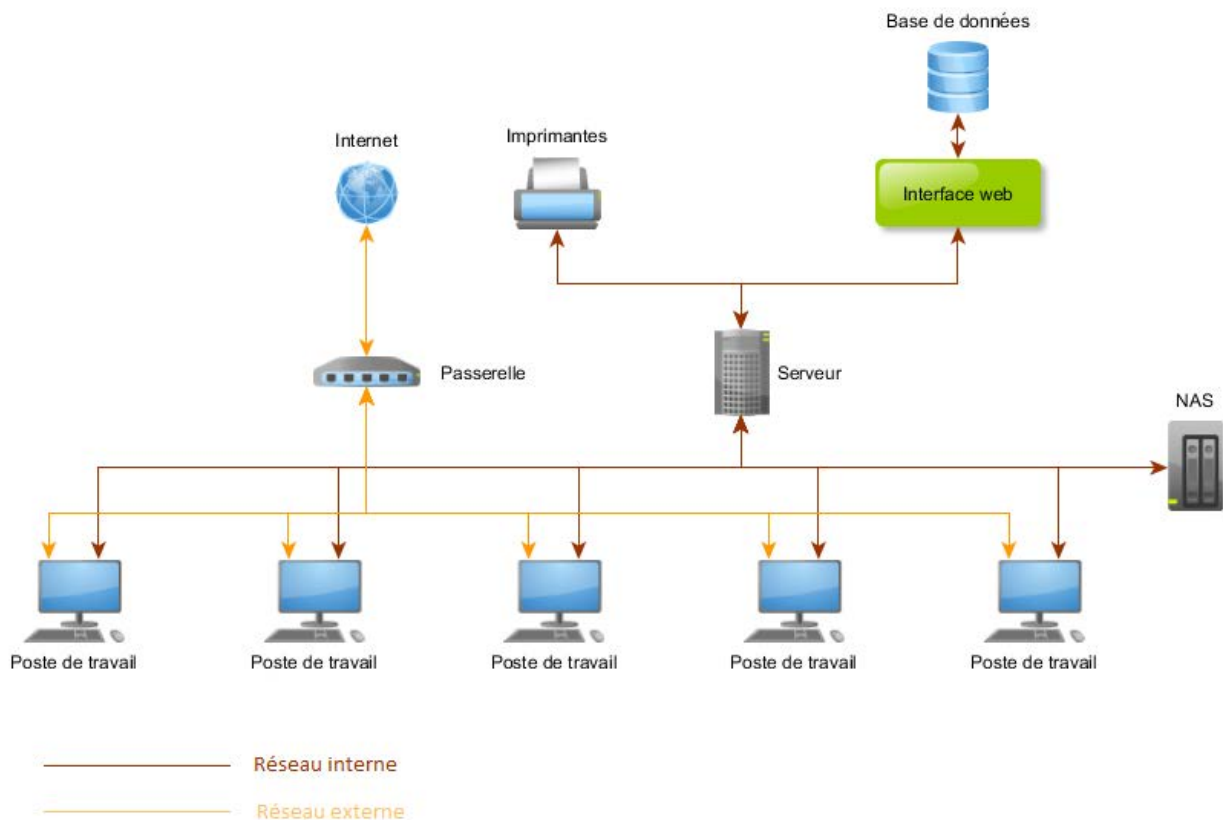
Base de données

Internet

Imprimantes

Interface web

Passerelle

Serveur

NAS

Poste de travail

Poste de travail

Poste de travail

Poste de travail

Poste de travail

Réseau interne

Réseau externe